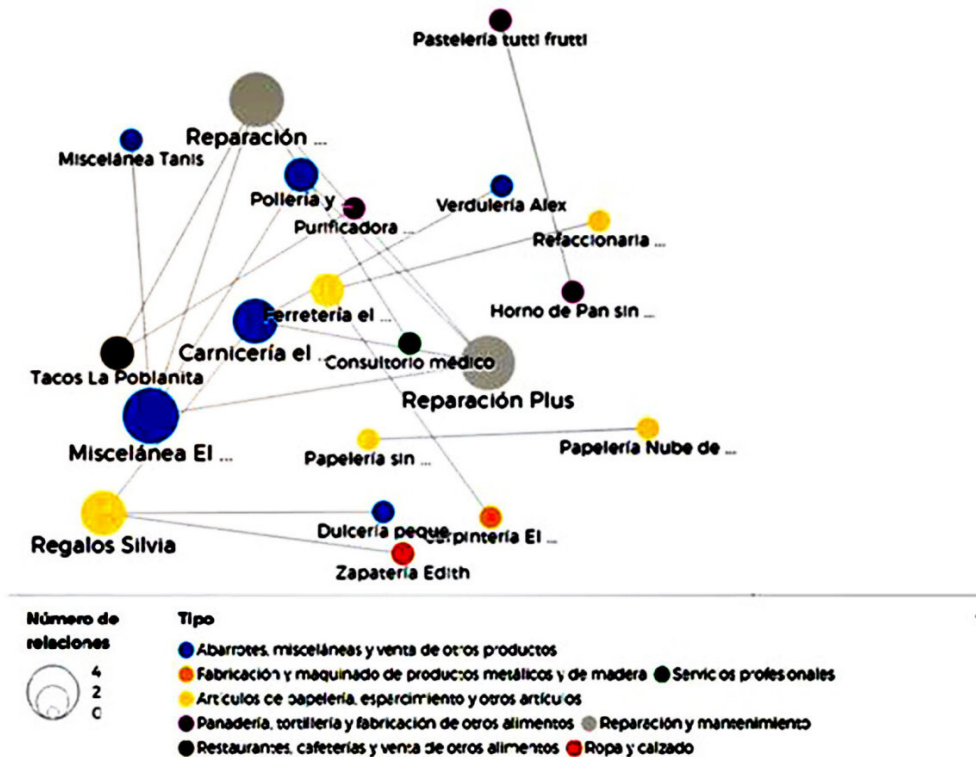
Pastelería tutti frutti

Reparación ...

Miscelánea Tanis

Pollería y ...

Purificadora ...

Verdulería Alex

Refaccionaria ...

Horno de Pan sin ...

Ferretería el ...

Carnicería el ...

Consultorio médico

Tacos La Poblanita

Reparación Plus

Miscelánea El ...

Papelería sin ...

Papelería Nube de ...

Regalos Silvia

Dulcería peque...

Carpintería El ...

Zapatería Edith

Número de relaciones

4
2
0

Tipo

Abarrotes, misceláneas y venta de otros productos

Fabricación y maquinado de productos metálicos y de madera

Servicios profesionales

Artículos de papelería, esparcimiento y otros artículos

Panadería, tortillería y fabricación de otros alimentos

Reparación y mantenimiento

Restaurantes, cafeterías y venta de otros alimentos

Ropa y calzado